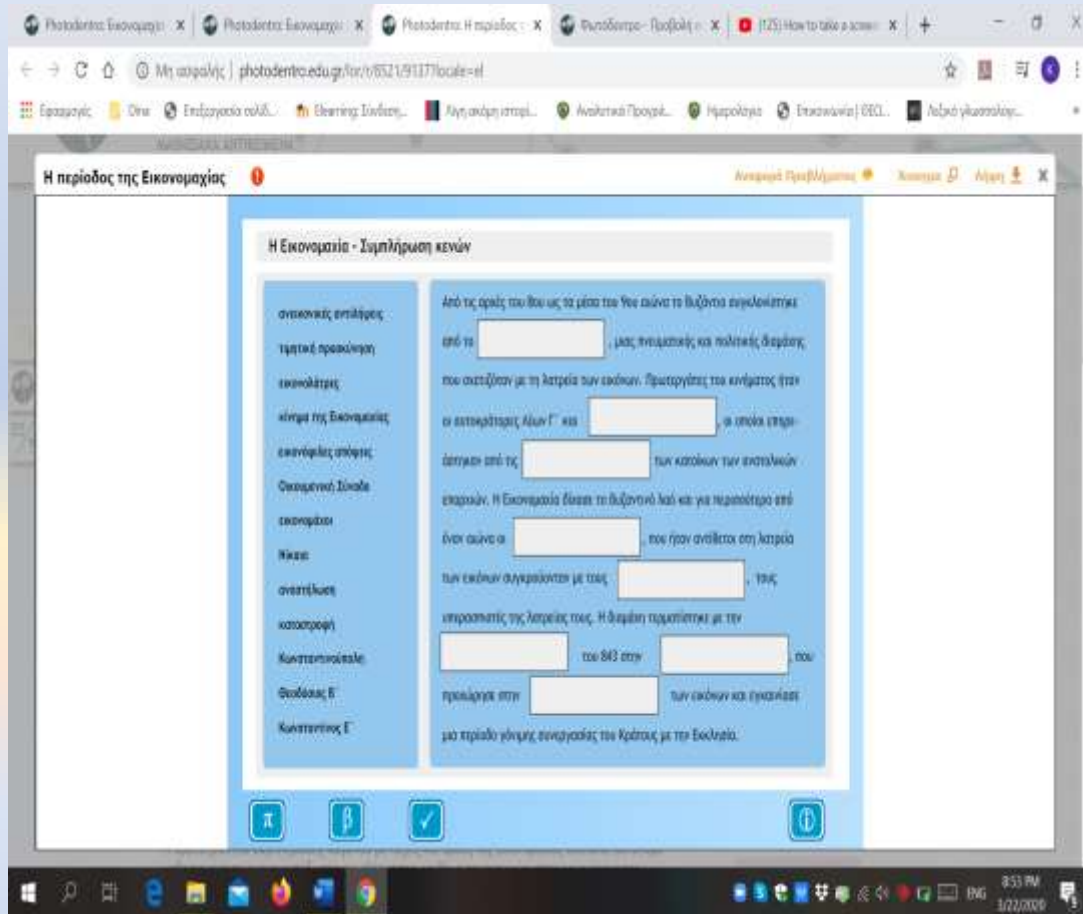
Photodentro: Εικονομαχία | Photodentro: Εικονομαχία | Photodentro: Η περίοδος | Φωτόδεντρο - Προβολή | (125) How to take a screen

Μη ασφαλής | photodentro.edu.gr/lor/r/8521/9137?locale=el

Εφαρμογές | Drive | Επεξεργασία ηλεκτ... | Elearning: Σύνδεση... | Λίγη ακόμη ιστορί... | Αναλυτικό Πρόγρ... | Ημερολόγιο | Επικοινωνία | ΘΕΟΣ... | Λεξικό γλωσσολογ...

Η περίοδος της Εικονομαχίας

Αναφορά Προβλήματος | Ανοιγμα | Λήψη

Η Εικονομαχία - Συμπλήρωση κενών

ανεικονικές αντιλήψεις
τιμητική προσκύνηση
εικονολάτρες
κίνημα της Εικονομαχίας
εικονόφιλες απόψεις
Οικουμενική Σύνοδο
εικονομάχοι
Νίκαια
αναστήλωση
καταστροφή
Κωνσταντινούπολη
Θεοδώρας Β΄
Κωνσταντίνος Ε΄

Από τις αρχές του 8ου ως τα μέσα του 9ου αιώνα το Βυζάντιο συγκλονίστηκε από το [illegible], μιας πνευματικής και πολιτικής διαμάχης που σχετιζόταν με τη λατρεία των εικόνων. Πρωτεργάτες του κινήματος ήταν οι αυτοκράτορες Λέων Γ΄ και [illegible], οι οποίοι επηρεάστηκαν από τις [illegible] των κατοίκων των ανατολικών επαρχιών. Η Εικονομαχία δίχασε το βυζαντινό λαό για περισσότερο από έναν αιώνα οι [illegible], που ήταν αντίθετοι στη λατρεία των εικόνων συγκρούονταν με τους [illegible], τους υπερασπιστές της λατρείας τους. Η διαμάχη τερματίστηκε με την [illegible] του 843 στην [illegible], που προκάλεσε στην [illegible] των εικόνων και εγκαινίασε μια περίοδο γόνιμης συνεργασίας του Κράτους με την Εκκλησία.

π β ✓ ⓘ

8:53 PM
3/22/2020
ENG